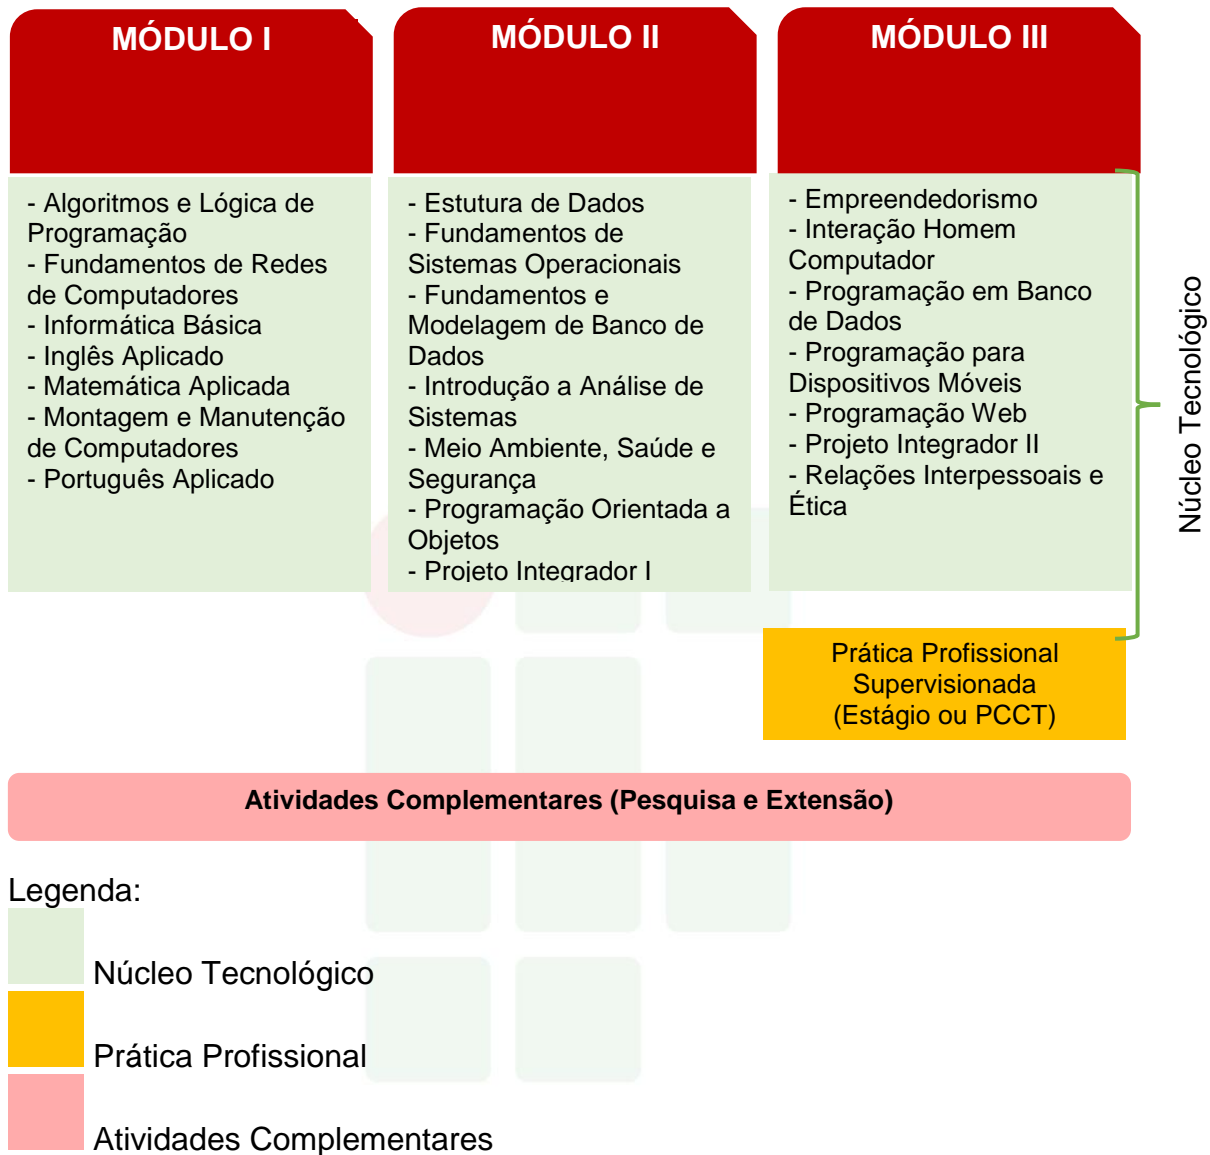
MÓDULO I

- Algoritmos e Lógica de Programação
- Fundamentos de Redes de Computadores
- Informática Básica
- Inglês Aplicado
- Matemática Aplicada
- Montagem e Manutenção de Computadores
- Português Aplicado

MÓDULO II

- Estutura de Dados
- Fundamentos de Sistemas Operacionais
- Fundamentos e Modelagem de Banco de Dados
- Introdução a Análise de Sistemas
- Meio Ambiente, Saúde e Segurança
- Programação Orientada a Objetos
- Projeto Integrador I

MÓDULO III

- Empreendedorismo
- Interação Homem Computador
- Programação em Banco de Dados
- Programação para Dispositivos Móveis
- Programação Web
- Projeto Integrador II
- Relações Interpessoais e Ética

Núcleo Tecnológico

Prática Profissional Supervisionada (Estágio ou PCCT)

Atividades Complementares (Pesquisa e Extensão)

Legenda:

Núcleo Tecnológico

Prática Profissional

Atividades Complementares